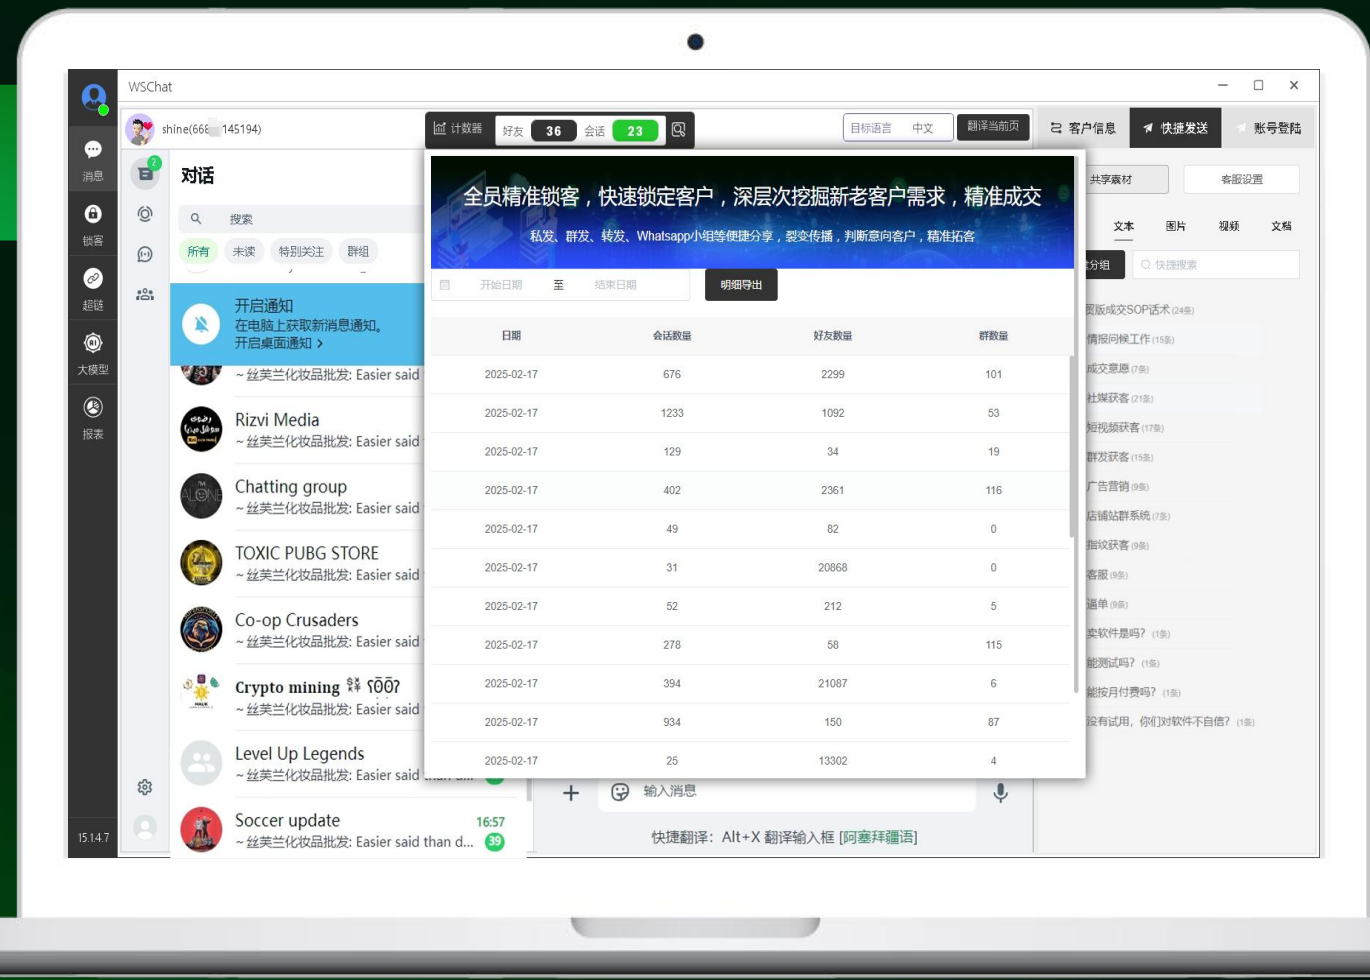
WSChat

消息
锁客
超链
大模型
报表
15.14.7

shine(666 145194)

对话
搜索
所有 未读 特别关注 群组

开启通知
在电脑上获取新消息通知。
开启桌面通知 >

~丝芙兰化妆品批发: Easier said

Rizvi Media
~丝芙兰化妆品批发: Easier said

Chatting group
~丝芙兰化妆品批发: Easier said

TOXIC PUBG STORE
~丝芙兰化妆品批发: Easier said

Co-op Crusaders
~丝芙兰化妆品批发: Easier said

Crypto mining
~丝芙兰化妆品批发: Easier said

Level Up Legends
~丝芙兰化妆品批发: Easier said

Soccer update 16:57
~丝芙兰化妆品批发: Easier said than d... 39

计数器 好友 36 会话 23

目标语言 中文 翻译当前页

全员精准锁客，快速锁定客户，深层次挖掘新老客户需求，精准成交
私发、群发、转发、Whatsapp小组等便捷分享，裂变传播，判断意向客户，精准拓客

开始日期 至 结束日期 明细导出

| 日期 | 会话数量 | 好友数量 | 群数量 |
|---|---|---|---|
| 2025-02-17 | 676 | 2299 | 101 |
| 2025-02-17 | 1233 | 1092 | 53 |
| 2025-02-17 | 129 | 34 | 19 |
| 2025-02-17 | 402 | 2361 | 116 |
| 2025-02-17 | 49 | 82 | 0 |
| 2025-02-17 | 31 | 20868 | 0 |
| 2025-02-17 | 52 | 212 | 5 |
| 2025-02-17 | 278 | 58 | 115 |
| 2025-02-17 | 394 | 21087 | 6 |
| 2025-02-17 | 934 | 150 | 87 |
| 2025-02-17 | 25 | 13302 | 4 |

输入消息
快捷翻译: Alt+X 翻译输入框 [阿塞拜疆语]

客户信息 快捷发送 账号登陆
共享素材 客服设置
文本 图片 视频 文档
分组 快捷搜索
贸版成交SOP话术(24条)
情报问候工作(15条)
成交意愿(7条)
社媒获客(21条)
短视频获客(17条)
群发获客(15条)
广告营销(9条)
店铺站群系统(7条)
指纹获客(9条)
客服(9条)
逼单(9条)
卖软件是吗? (1条)
能测试吗? (1条)
能按月付费吗? (1条)
没有试用，你们对软件不自信? (1条)